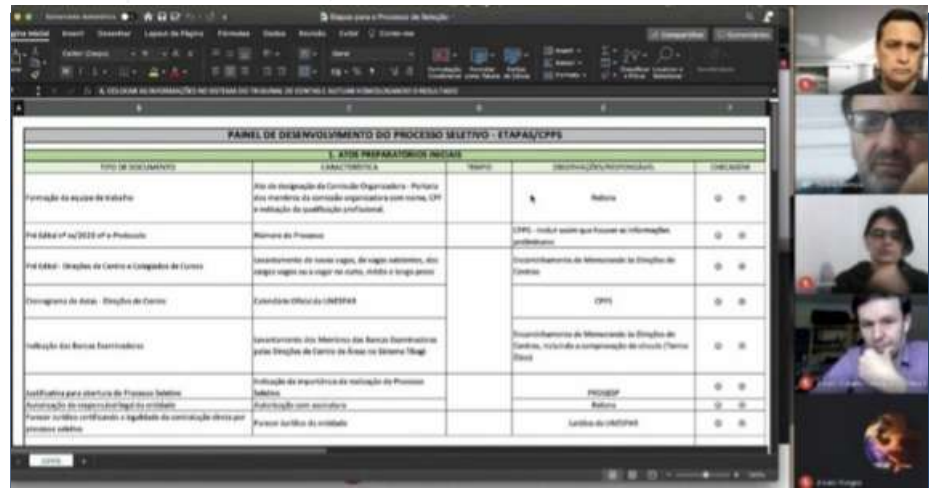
Etapas para o Processo de Seleção

PAINEL DE DESENVOLVIMENTO DO PROCESSO SELETIVO - ETAPAS/CPPS

1. ATOS PREPARATÓRIOS INICIAIS

| TIPO DE DOCUMENTO | CARACTERÍSTICA | TEMPO | OBSERVAÇÕES/RESPONSÁVEIS | CHECAGEM |
|---|---|---|---|---|
| Formação da equipe de trabalho | Ato de designação da Comissão Organizadora - Portaria dos membros da comissão organizadora com nome, CPF e indicação da qualificação profissional. | | Reitoria | |
| Pré Edital nº xx/2020 nº e Protocolo | Memorando de Processo | | CPPS - Incluir assim que houver as informações preliminares | |
| Pré Edital - Direções de Centro e Colegiados de Cursos | Levantamento de novas vagas, de vagas existentes, dos cargos vagos ou a vagar no curso, ciclo e turno | | Encaminhamento de Memorando às Direções de Centros | |
| Cronograma de datas - Direções de Centro | Calendário Oficial da UNESPAR | | CPPS | |
| Indicação das Bancas Examinadoras | Levantamento dos Membros das Bancas Examinadoras pelas Direções de Centro de Áreas no Sistema Tibagi | | Encaminhamento de Memorando às Direções de Centros, incluindo a composição do círculo (Termo Fixo) | |
| Justificativa para abertura de Processo Seletivo | Indicação da importância da realização do Processo Seletivo | | PROGESP | |
| Autorização de responsável legal da entidade | Autorização com assinatura | | Reitoria | |
| Parecer Jurídico certificando a legalidade da contratação direta por processo seletivo | Parecer Jurídico da entidade | | Jurídico da UNESPAR | |

CPPS